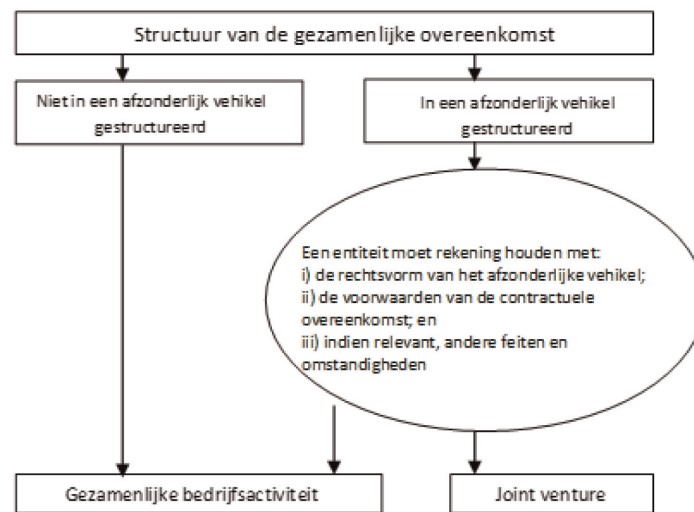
Structuur van de gezamenlijke overeenkomst

Niet in een afzonderlijk vehikel gestructureerd

In een afzonderlijk vehikel gestructureerd

Een entiteit moet rekening houden met:
i) de rechtsvorm van het afzonderlijke vehikel;
ii) de voorwaarden van de contractuele overeenkomst; en
iii) indien relevant, andere feiten en omstandigheden

Gezamenlijke bedrijfsactiviteit

Joint venture